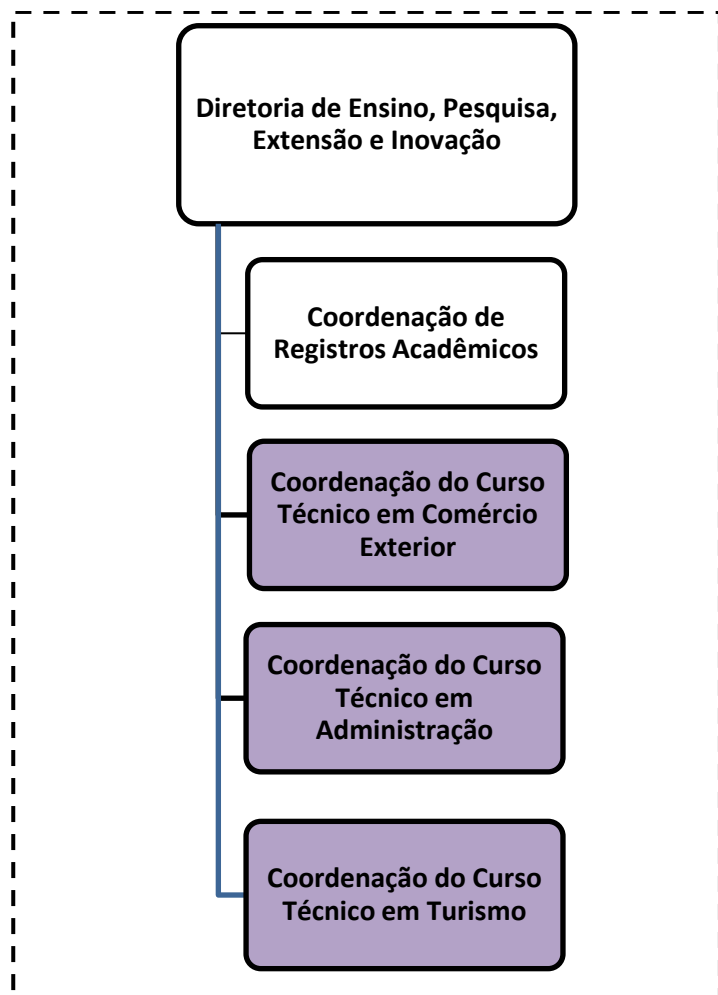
Diretoria de Ensino, Pesquisa, Extensão e Inovação

Coordenação de Registros Acadêmicos

Coordenação do Curso Técnico em Comércio Exterior

Coordenação do Curso Técnico em Administração

Coordenação do Curso Técnico em Turismo